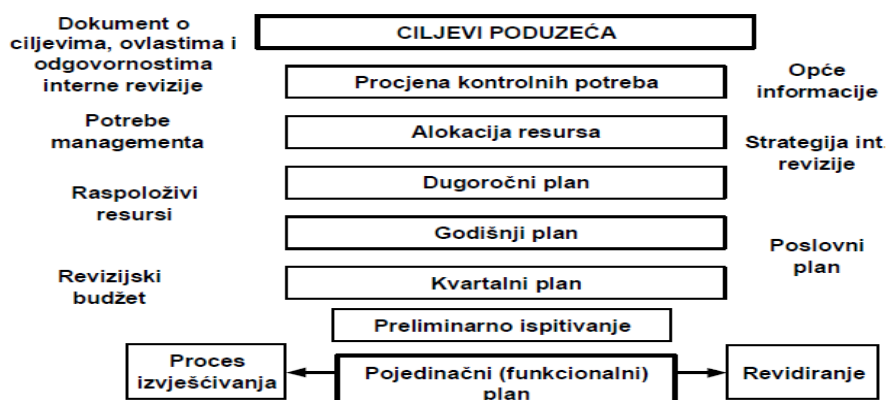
Dokument o ciljevima, ovlastima i odgovornostima interne revizije

CILJEVI PODUZEĆA

Procjena kontrolnih potreba

Opće informacije

Potrebe managementa

Alokacija resursa

Strategija int. revizije

Raspoloživi resursi

Dugoročni plan

Godišnji plan

Poslovni plan

Revizijski budžet

Kvartalni plan

Preliminarno ispitivanje

Proces izvješćivanja

Pojedinačni (funkcionalni) plan

Revidiranje